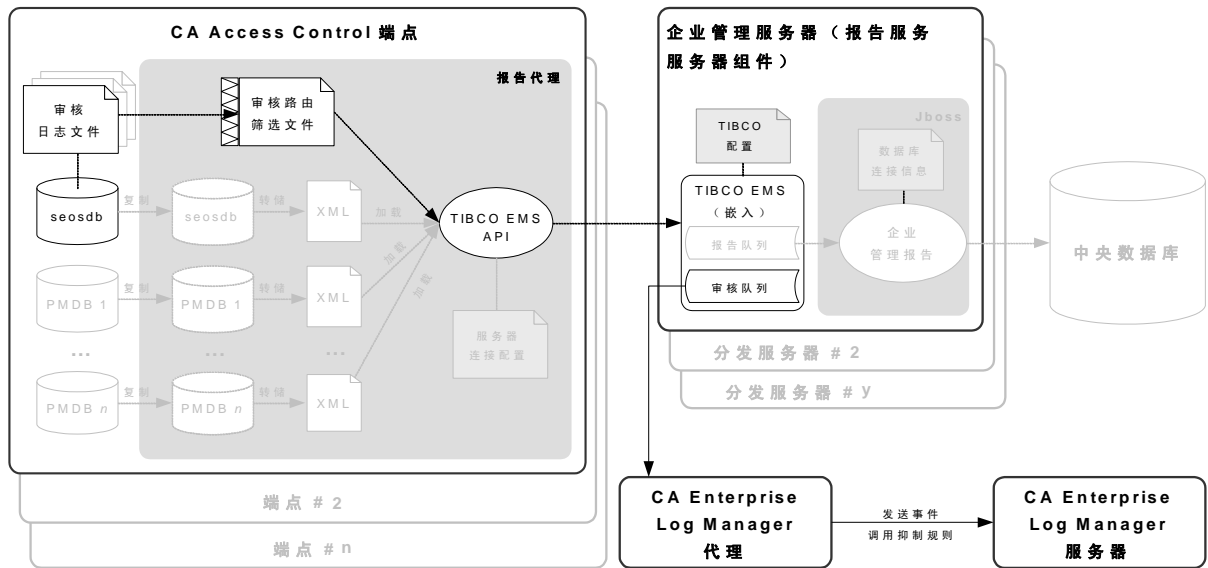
CA Access Control 端点

报告代理

审核日志文件

审核路由筛选文件

seosdb

复制

seosdb

转储

XML

加载

TIBCO EMS API

加载

加载

PMDB 1

复制

PMDB 1

转储

XML

...

...

...

PMDB $n$

复制

PMDB $n$

转储

XML

服务器连接配置

端点 # 2

端点 # n

企业管理服务器（报告服务服务器组件）

TIBCO 配置

Jboss

数据库连接信息

TIBCO EMS（嵌入）

报告队列

企业管理报告

中央数据库

审核队列

分发服务器 # 2

分发服务器 # y

CA Enterprise Log Manager 代理

发送事件

调用抑制规则

CA Enterprise Log Manager 服务器